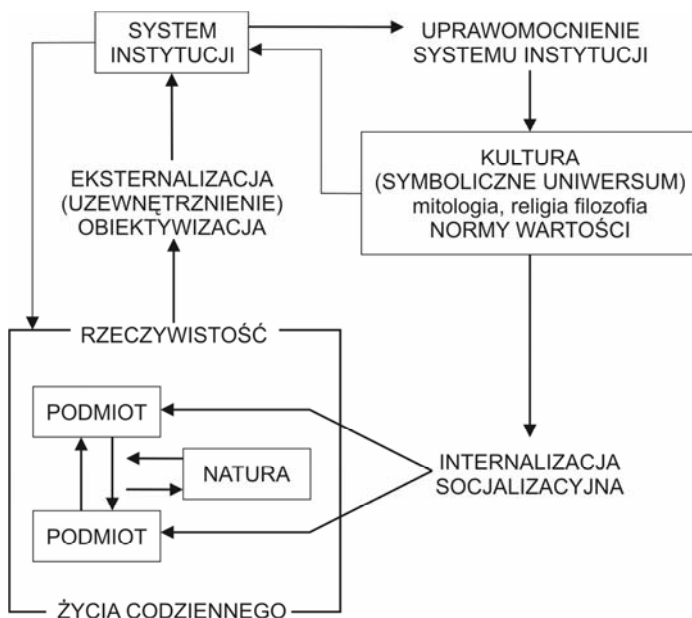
SYSTEM INSTYTUCJI

UPRAWOMOCNIENIE SYSTEMU INSTYTUCJI

KULTURA (SYMBOLICZNE UNIWERSUM) mitologia, religia filozofia NORMY WARTOŚCI

EKSTERNALIZACJA (UZEWNĘTRZNIENIE) OBIEKTYWIZACJA

RZECZYWISTOŚĆ

PODMIOT

NATURA

PODMIOT

INTERNALIZACJA SOCJALIZACYJNA

ŻYCIA CODZIENNEGO